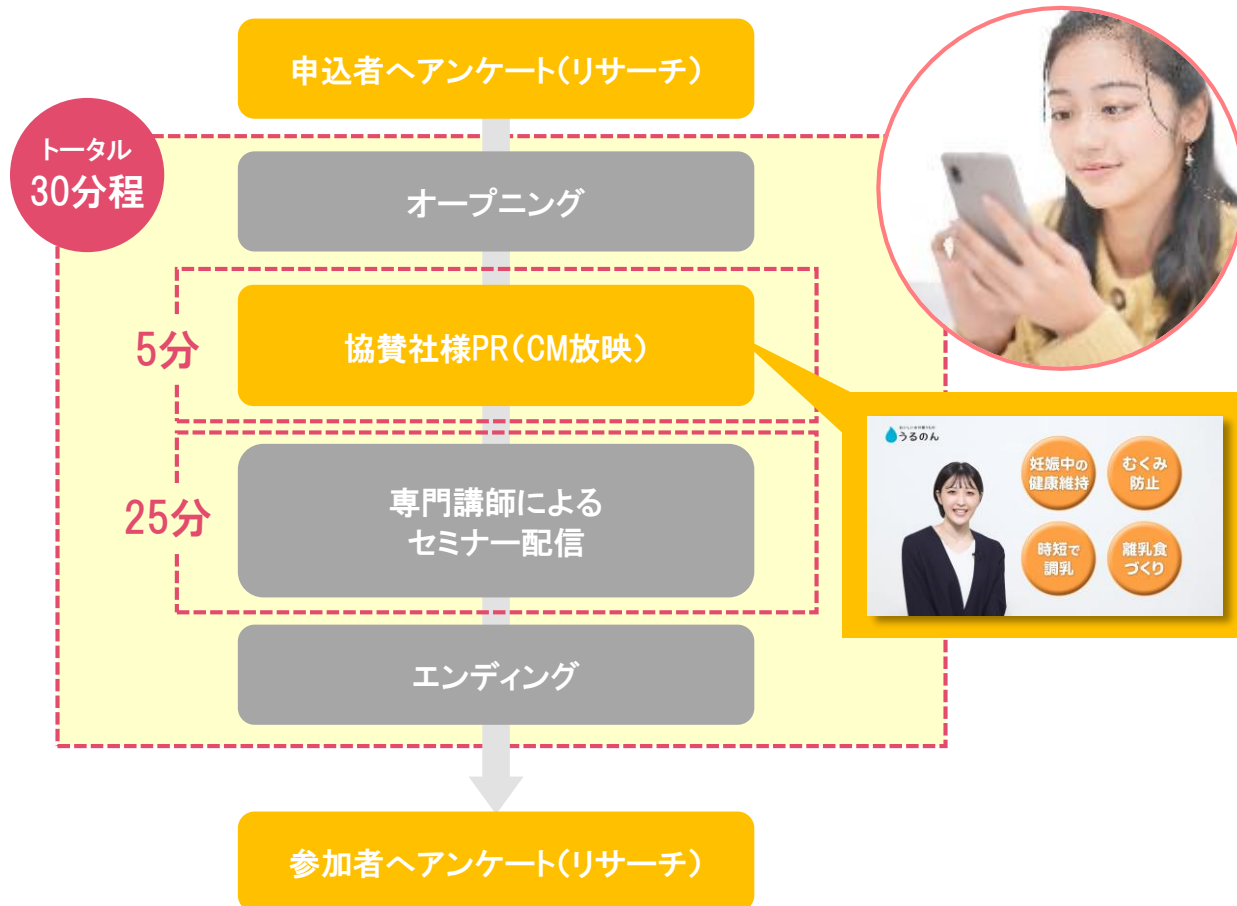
申込者へアンケート(リサーチ)

トータル
30分程

オープニング

5分

協賛社様PR(CM放映)

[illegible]
うるのん

妊娠中の健康維持

むくみ防止

時短で調乳

離乳食づくり

25分

専門講師による
セミナー配信

エンディング

参加者へアンケート(リサーチ)